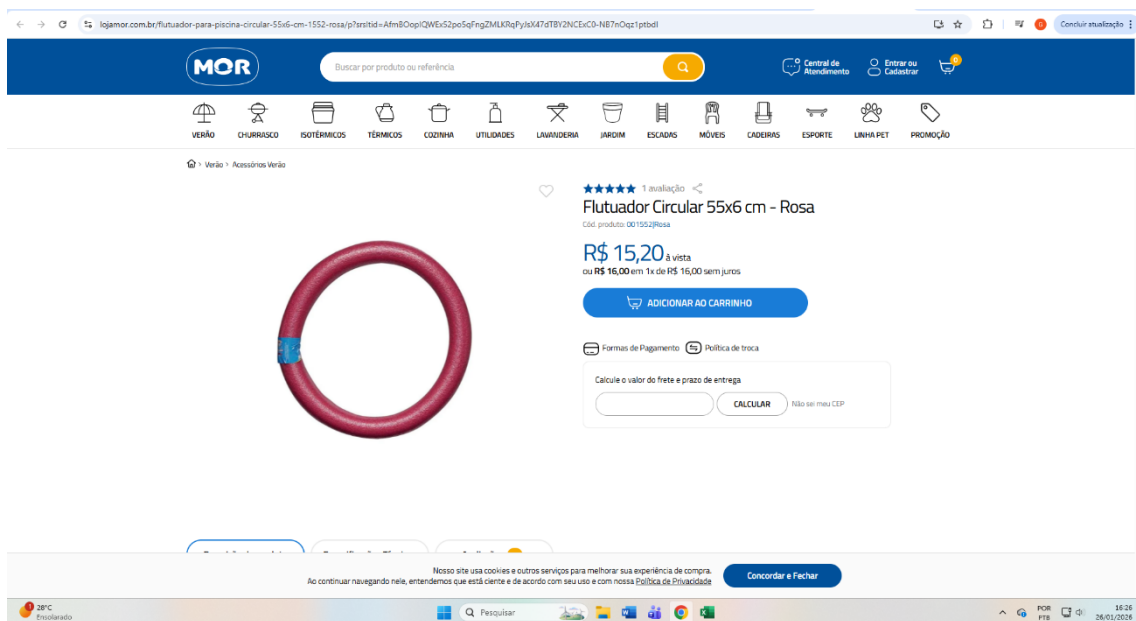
lojamor.com.br/flutuador-para-piscina-circular-55x6-cm-1552-rosa/p?srsltid=AfmBOopIQWExS2po5qFngZMLKRqPyJsX47dT8Y2NCExC0-N87nOqz1ptbdl

Concluir atualização

MOR

Buscar por produto ou referência

Central de Atendimento

Entrar ou Cadastrar

0

VERÃO CHURRASCO ISOTÉRMICOS TÉRMICOS COZINHA UTILIDADES LAVANDERIA JARDIM ESCADAS MÓVEIS CADEIRAS ESPORTE LINHA PET PROMOÇÃO

> Verão > Acessórios Verão

1 avaliação

Flutuador Circular 55x6 cm - Rosa

Cód. produto: 001552|Rosa

R$ 15,20 à vista

ou R$ 16,00 em 1x de R$ 16,00 sem juros

ADICIONAR AO CARRINHO

Formas de Pagamento Política de troca

Calcule o valor do frete e prazo de entrega

CALCULAR Não sei meu CEP

Nosso site usa cookies e outros serviços para melhorar sua experiência de compra.
Ao continuar navegando nele, entendemos que está ciente e de acordo com seu uso e com nossa Política de Privacidade

Concordar e Fechar

28°C Ensolarado

Pesquisar

POR PTB

16:26 26/01/2026